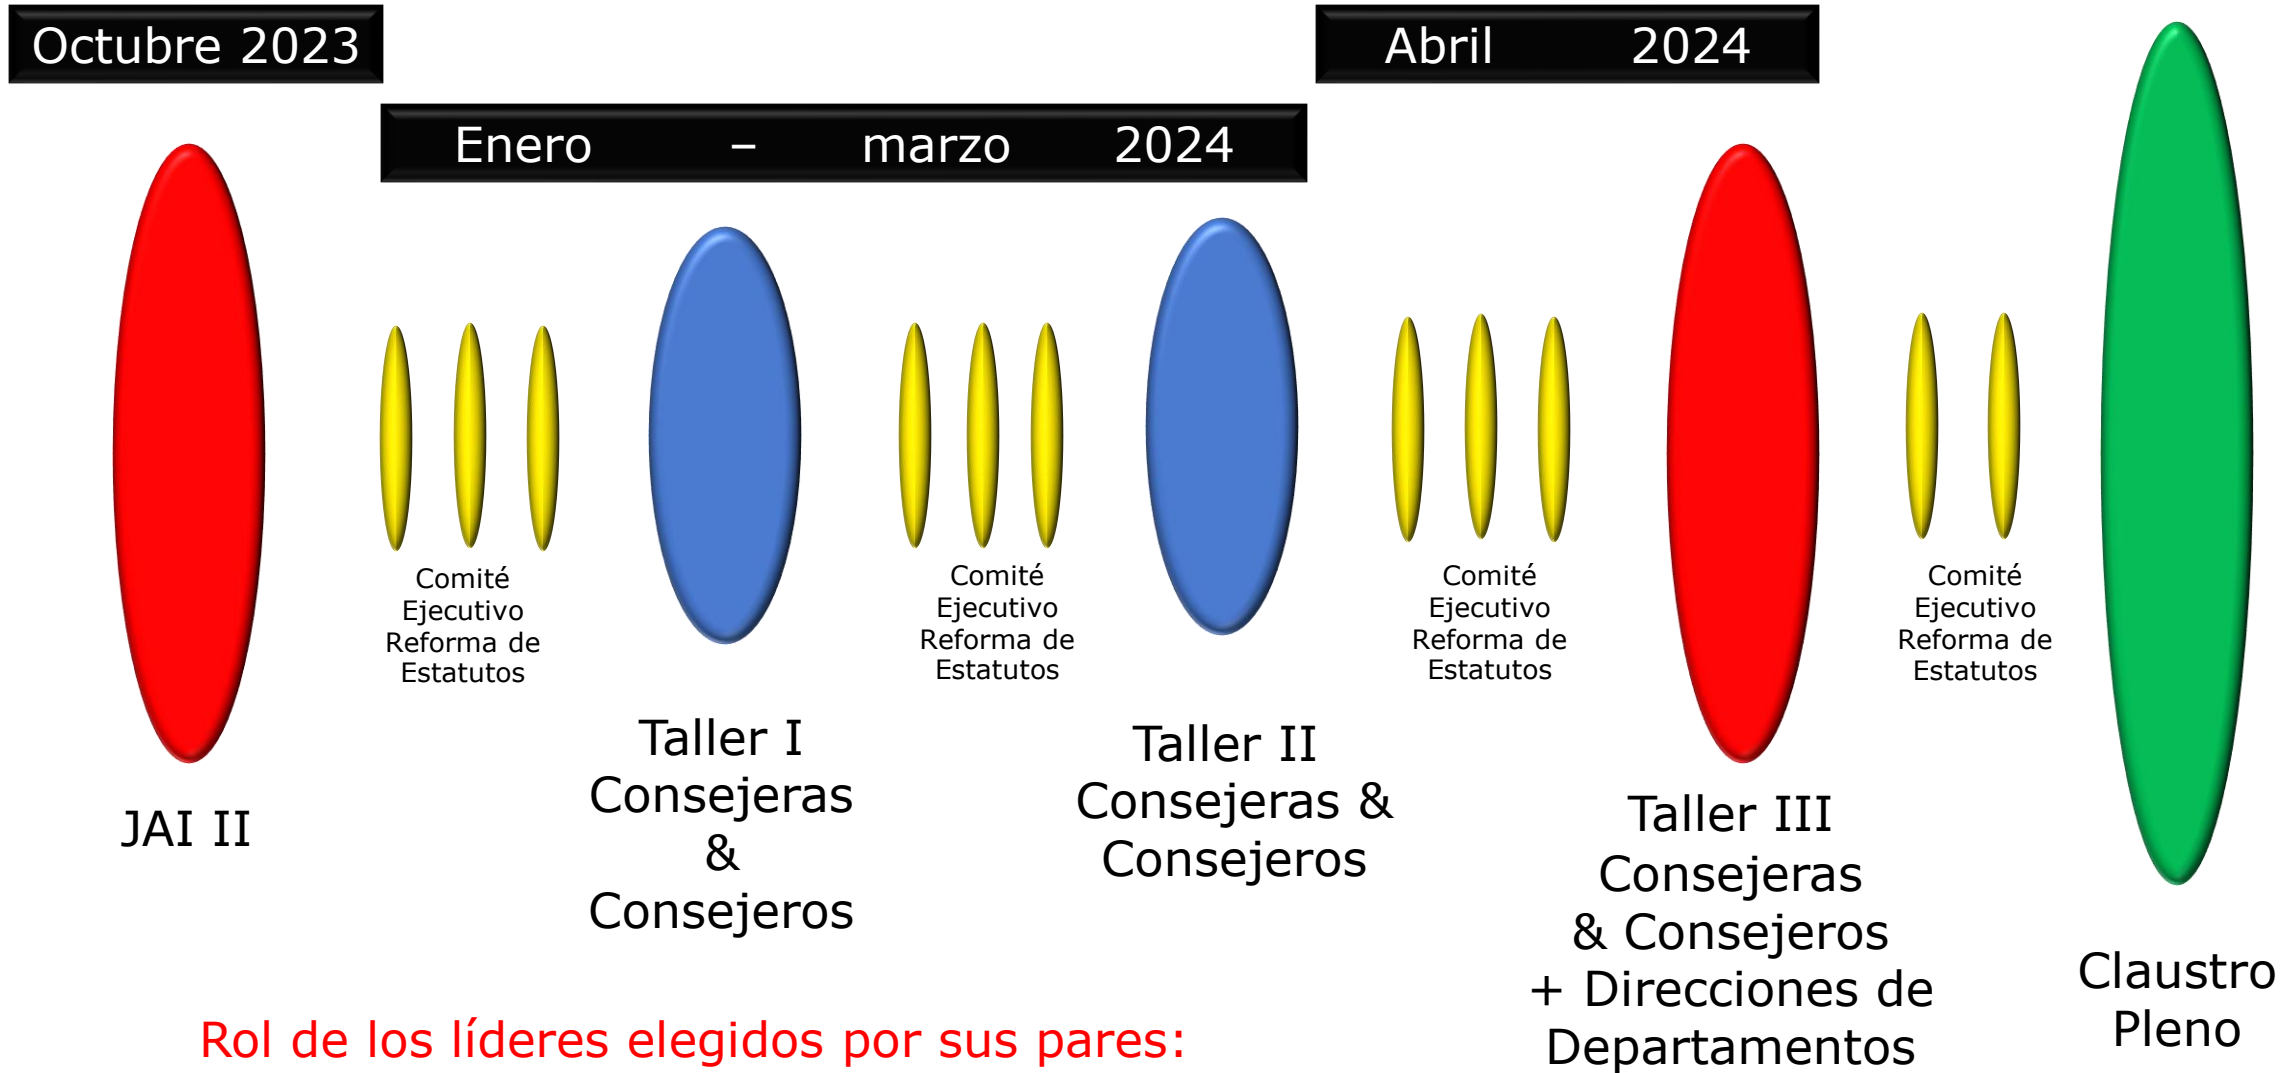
Octubre 2023

Abril 2024

Enero – marzo 2024

JAI II

Comité Ejecutivo Reforma de Estatutos

Taller I Consejeras & Consejeros

Comité Ejecutivo Reforma de Estatutos

Taller II Consejeras & Consejeros

Comité Ejecutivo Reforma de Estatutos

Taller III Consejeras & Consejeros + Direcciones de Departamentos

Comité Ejecutivo Reforma de Estatutos

Claustro Pleno

Rol de los líderes elegidos por sus pares: